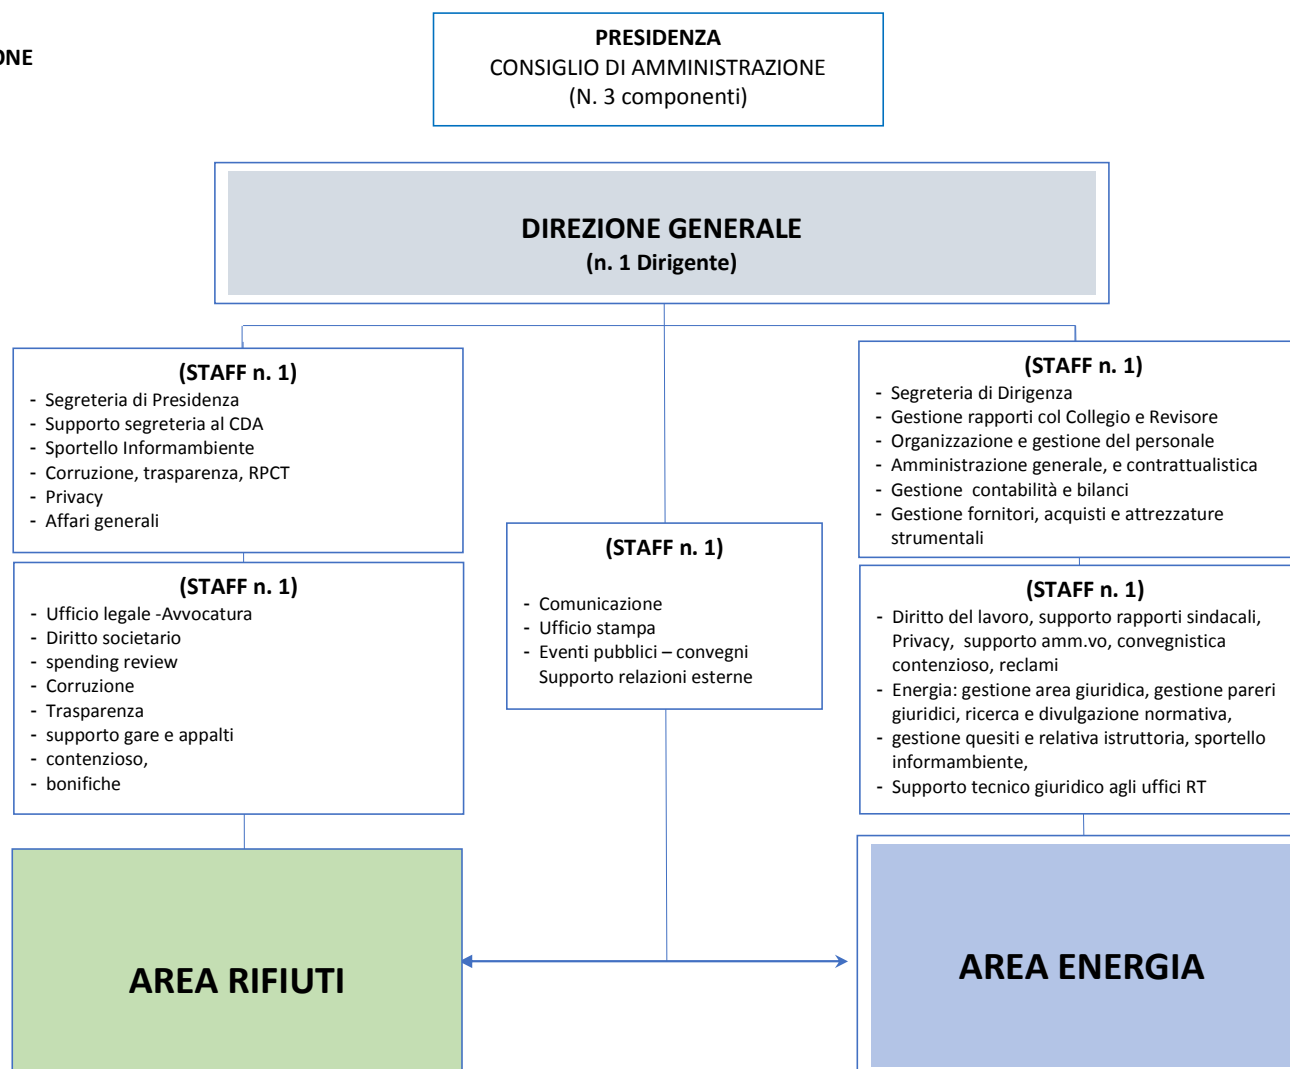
ONE

PRESIDENZA
CONSIGLIO DI AMMINISTRAZIONE
(N. 3 componenti)

DIREZIONE GENERALE
(n. 1 Dirigente)

(STAFF n. 1)
- Segreteria di Presidenza
- Supporto segreteria al CDA
- Sportello Informambiente
- Corruzione, trasparenza, RPCT
- Privacy
- Affari generali

(STAFF n. 1)
- Ufficio legale -Avvocatura
- Diritto societario
- spending review
- Corruzione
- Trasparenza
- supporto gare e appalti
- contenzioso,
- bonifiche

(STAFF n. 1)
- Comunicazione
- Ufficio stampa
- Eventi pubblici – convegni
Supporto relazioni esterne

(STAFF n. 1)
- Segreteria di Dirigenza
- Gestione rapporti col Collegio e Revisore
- Organizzazione e gestione del personale
- Amministrazione generale, e contrattualistica
- Gestione contabilità e bilanci
- Gestione fornitori, acquisti e attrezzature strumentali

(STAFF n. 1)
- Diritto del lavoro, supporto rapporti sindacali, Privacy, supporto amm.vo, convegnistica contenzioso, reclami
- Energia: gestione area giuridica, gestione pareri giuridici, ricerca e divulgazione normativa,
- gestione quesiti e relativa istruttoria, sportello informambiente,
- Supporto tecnico giuridico agli uffici RT

AREA RIFIUTI

AREA ENERGIA